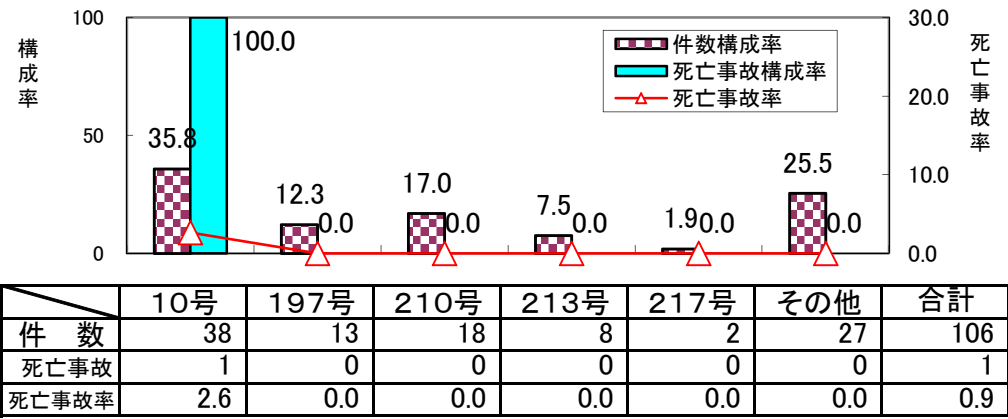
構成率

100

50

0

100.0

35.8

12.3

0.0

17.0

0.0

7.5

0.0

1.9

0.0

25.5

0.0

件数構成率
死亡事故構成率
死亡事故率

30.0

20.0

10.0

0.0

死亡事故率

| | 10号 | 197号 | 210号 | 213号 | 217号 | その他 | 合計 |
|---|---|---|---|---|---|---|---|
| 件　数 | 38 | 13 | 18 | 8 | 2 | 27 | 106 |
| 死亡事故 | 1 | 0 | 0 | 0 | 0 | 0 | 1 |
| 死亡事故率 | 2.6 | 0.0 | 0.0 | 0.0 | 0.0 | 0.0 | 0.9 |